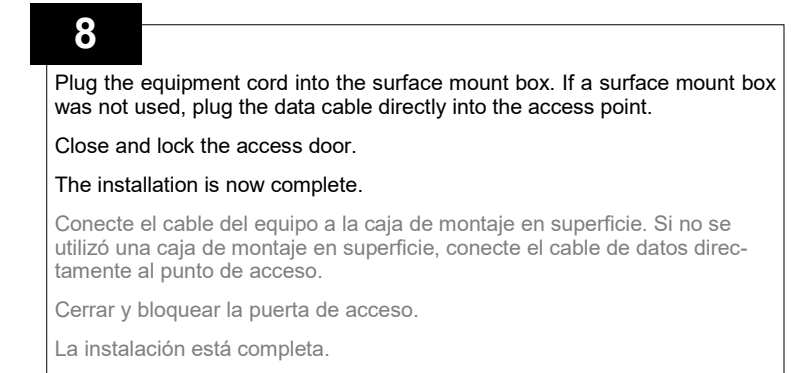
8

Plug the equipment cord into the surface mount box. If a surface mount box was not used, plug the data cable directly into the access point.

Close and lock the access door.

The installation is now complete.

Conecte el cable del equipo a la caja de montaje en superficie. Si no se utilizó una caja de montaje en superficie, conecte el cable de datos directamente al punto de acceso.

Cerrar y bloquear la puerta de acceso.

La instalación está completa.